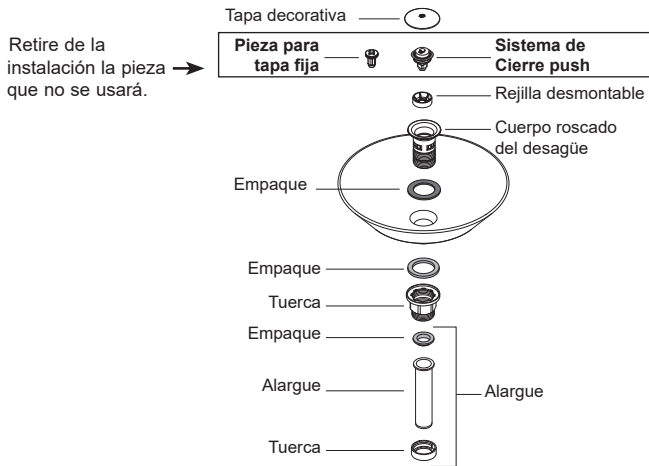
Tapa decorativa

Retire de la instalación la pieza que no se usará.

Pieza para tapa fija

Sistema de Cierre push

Rejilla desmontable

Cuerpo roscado del desagüe

Empaque

Empaque

Tuerca

Empaque

Alargue

Alargue

Tuerca